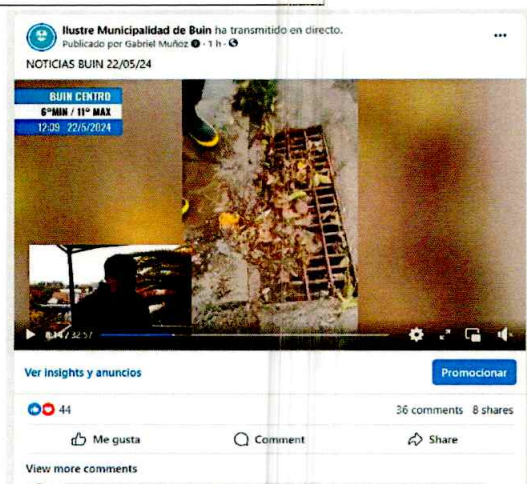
Ilustre Municipalidad de Buin ha transmitido en directo.
Publicado por Gabriel Muñoz · 1 h ·

NOTICIAS BUIN 22/05/24

BUIN CENTRO
6°MIN / 11° MAX
12:39 22/5/2024

0:14 / 32:57

Ver insights y anuncios

Promocionar

44

36 comments 8 shares

Me gusta

Comment

Share

View more comments